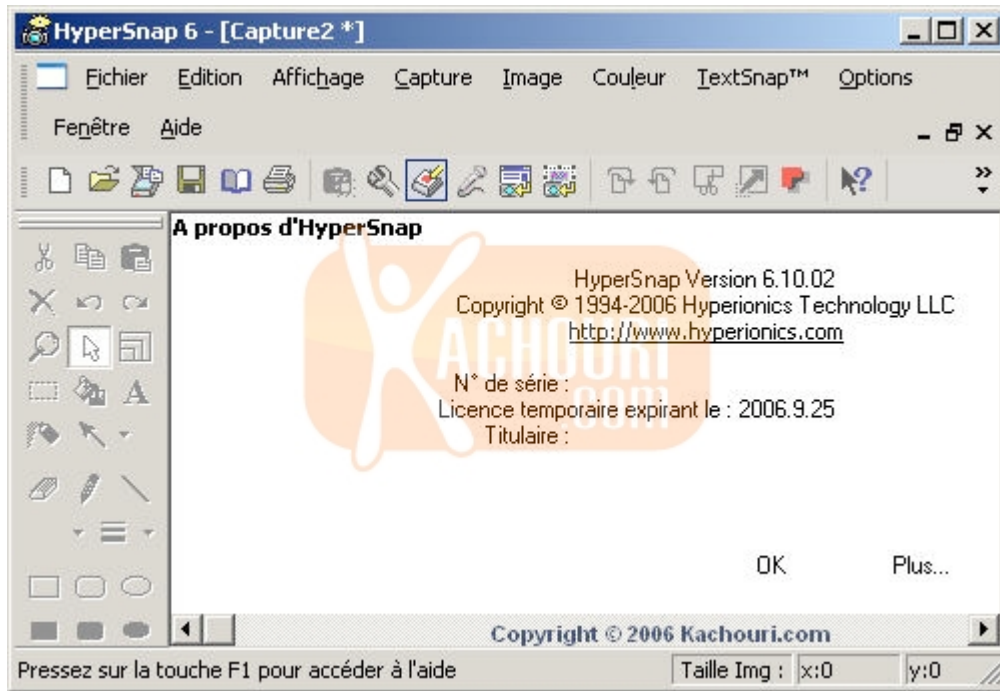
HyperSnap 6 - [Capture2 *]

Fichier Edition Affichage Capture Image Couleur TextSnap™ Options

Fenêtre Aide

A propos d'HyperSnap

HyperSnap Version 6.10.02
Copyright © 1994-2006 Hyperionics Technology LLC
http://www.hyperionics.com

N° de série :
Licence temporaire expirant le : 2006.9.25
Titulaire :

KACHOURI .COM

OK Plus...

Copyright © 2006 Kachouri.com

Pressez sur la touche F1 pour accéder à l'aide | Taille Img : | x:0 | y:0